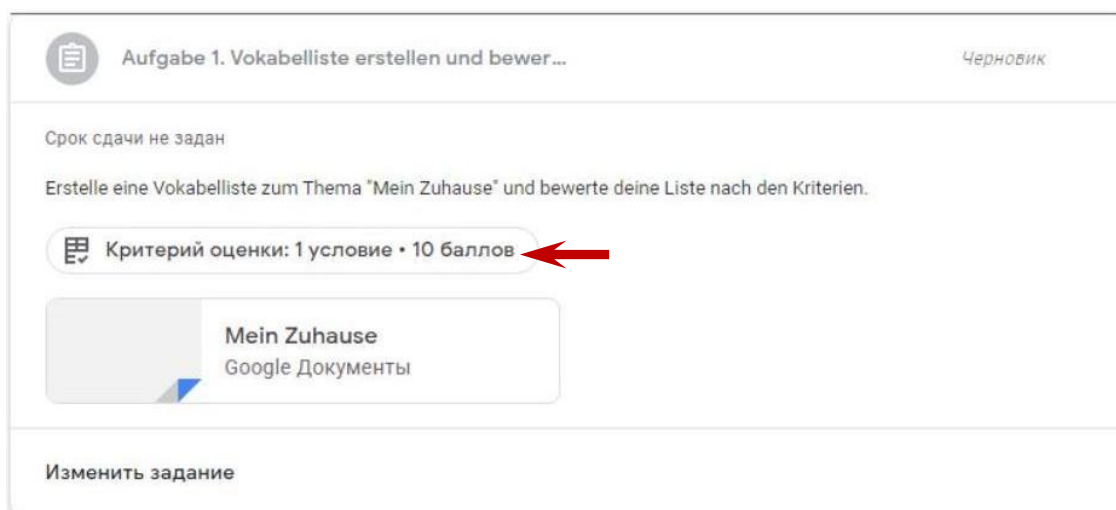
Aufgabe 1. Vokabelliste erstellen und bewer...

Черновик

Срок сдачи не задан

Erstelle eine Vokabelliste zum Thema "Mein Zuhause" und bewerte deine Liste nach den Kriterien.

Критерий оценки: 1 условие • 10 баллов

Mein Zuhause
Google Документы

Изменить задание